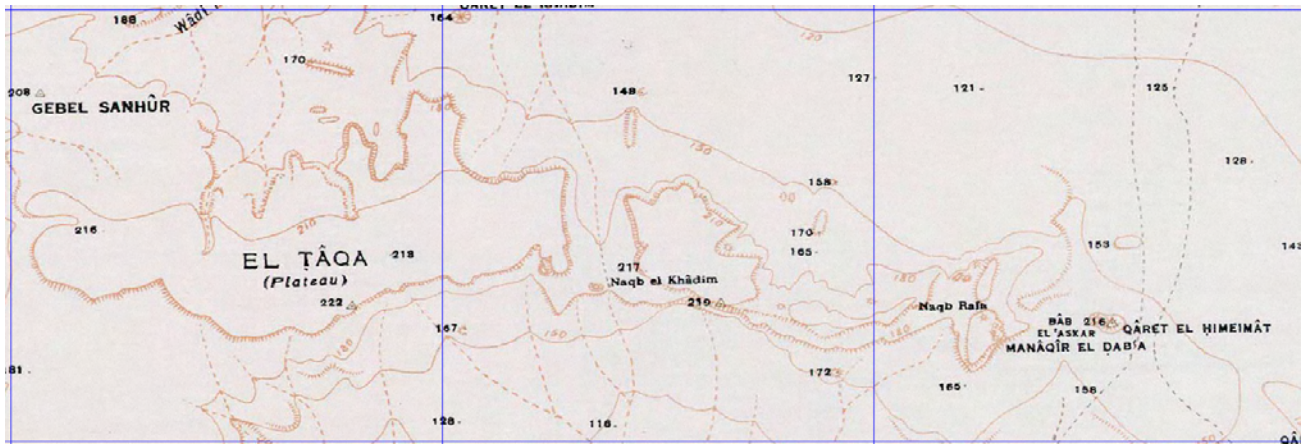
188
Wâdi
164
QARET EL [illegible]
170
130
208
GEBEL SANHÛR
148
127
121
125
150
158
128
216
210
170
165
153
143
EL ṬÂQA
(Plateau)
218
217
Naqb el Khâdim
222
219
180
Naqb Rafa
BÂB 216
EL 'ASKAR
QARET EL ḤIMEIMÂT
MANÂQIR EL DAB'A
167
150
180
181
172
165
158
128
116
QA